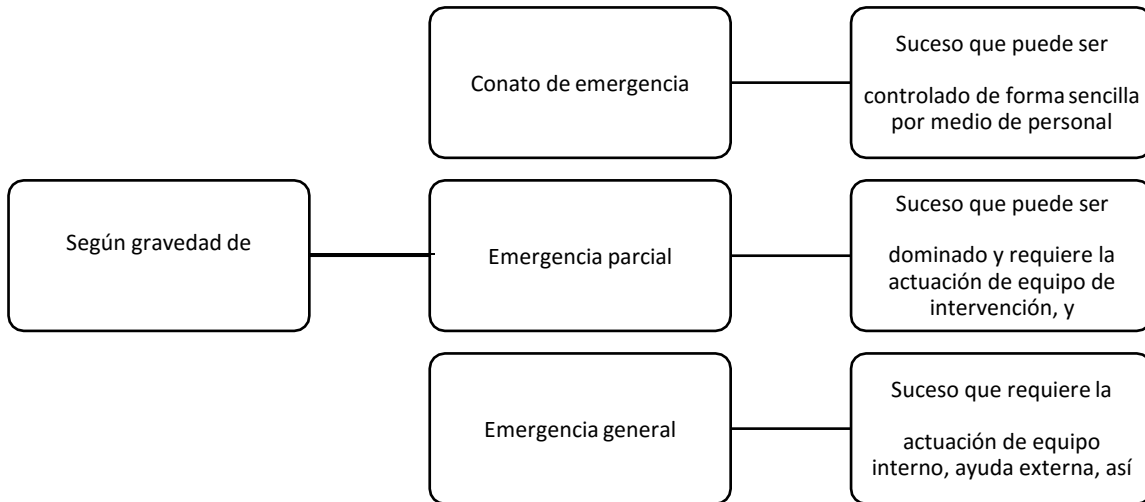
Según gravedad de

Conato de emergencia

Suceso que puede ser

controlado de forma sencilla por medio de personal

Emergencia parcial

Suceso que puede ser

dominado y requiere la actuación de equipo de intervención, y

Emergencia general

Suceso que requiere la

actuación de equipo interno, ayuda externa, así